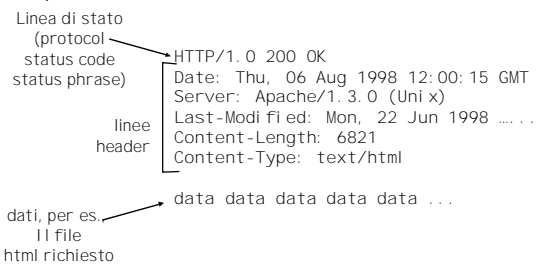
Linea di stato (protocol status code status phrase)

HTTP/1.0 200 OK
Date: Thu, 06 Aug 1998 12:00:15 GMT
Server: Apache/1.3.0 (Unix)
Last-Modified: Mon, 22 Jun 1998 …...
Content-Length: 6821
Content-Type: text/html

linee header

data data data data data ...

dati, per es. Il file html richiesto